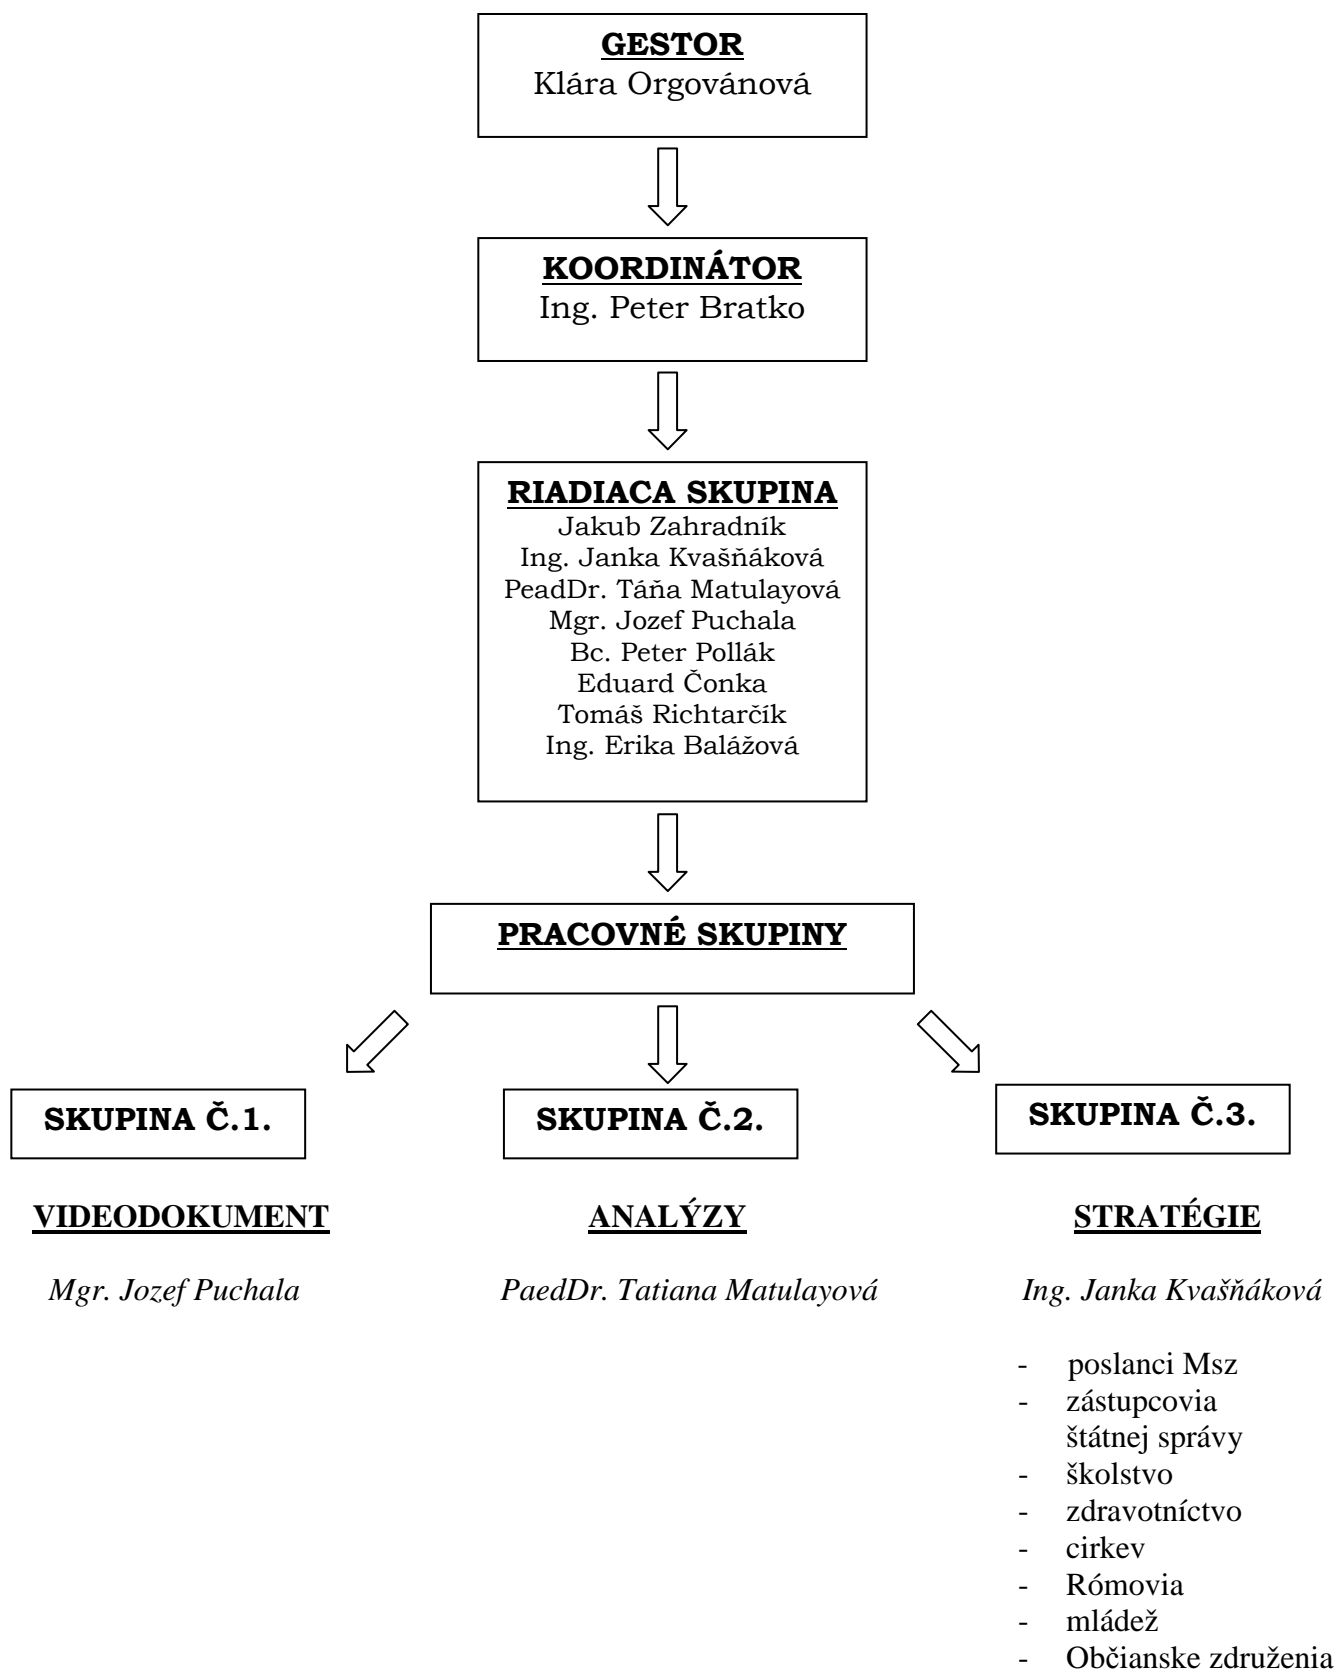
**GESTOR**
Klára Orgovánová

**KOORDINÁTOR**
Ing. Peter Bratko

**RIADIACA SKUPINA**
Jakub Zahradník
Ing. Janka Kvašňáková
PeadDr. Táňa Matulayová
Mgr. Jozef Puchala
Bc. Peter Pollák
Eduard Čonka
Tomáš Richtarčík
Ing. Erika Balážová

**PRACOVNÉ SKUPINY**

**SKUPINA Č.1.**

**VIDEODOKUMENT**

*Mgr. Jozef Puchala*

**SKUPINA Č.2.**

**ANALÝZY**

*PaedDr. Tatiana Matulayová*

**SKUPINA Č.3.**

**STRATÉGIE**

*Ing. Janka Kvašňáková*

- poslanci Msz
- zástupcovia štátnej správy
- školstvo
- zdravotníctvo
- cirkev
- Rómovia
- mládež
- Občianske združenia